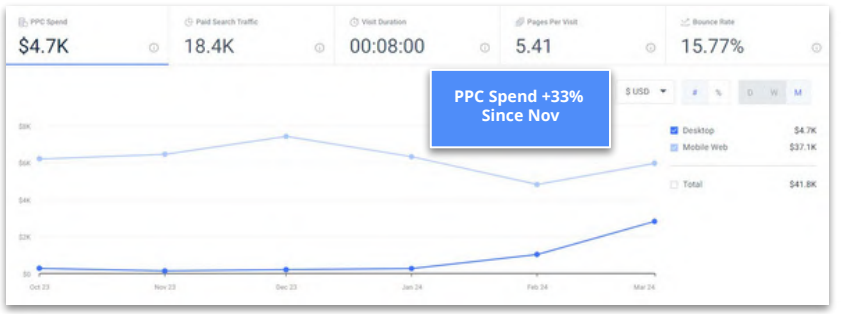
PPC Spend
$4.7K

Paid Search Traffic
18.4K

Visit Duration
00:08:00

Pages Per Visit
5.41

Bounce Rate
15.77%

PPC Spend +33% Since Nov

$ USD

#
%

D
W
M

$8K
$6K
$4K
$2K
$0

Oct 23
Nov 23
Dec 23
Jan 24
Feb 24
Mar 24

| | |
|---|---|
| Desktop | $4.7K |
| Mobile Web | $37.1K |
| Total | $41.8K |